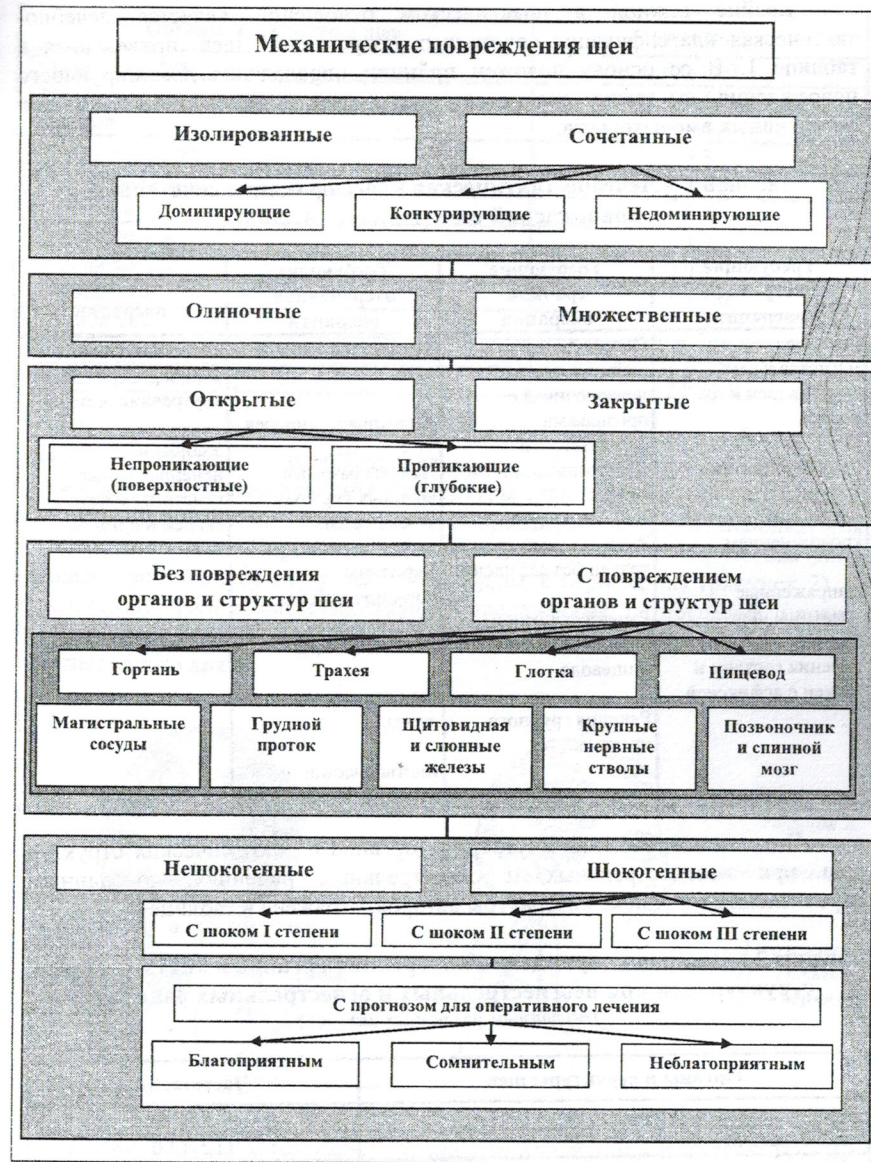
Механические повреждения шеи

Изолированные

Сочетанные

Доминирующие

Конкурирующие

Недоминирующие

Одиночные

Множественные

Открытые

Закрытые

Непроникающие (поверхностные)

Проникающие (глубокие)

Без повреждения органов и структур шеи

С повреждением органов и структур шеи

Гортань

Трахея

Глотка

Пищевод

Магистральные сосуды

Грудной проток

Щитовидная и слюнные железы

Крупные нервные стволы

Позвоночник и спинной мозг

Нешокогенные

Шокогенные

С шоком I степени

С шоком II степени

С шоком III степени

С прогнозом для оперативного лечения

Благоприятным

Сомнительным

Неблагоприятным